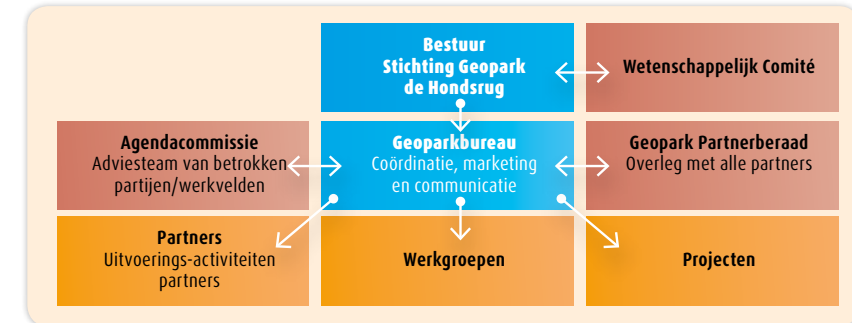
Bestuur
Stichting Geopark
de Hondsrug

Wetenschappelijk Comité

Agendacommissie
Adviesteam van betrokken partijen/werkvelden

Geoparkbureau
Coördinatie, marketing en communicatie

Geopark Partnerberaad
Overleg met alle partners

Partners
Uitvoerings-activiteiten partners

Werkgroepen

Projecten